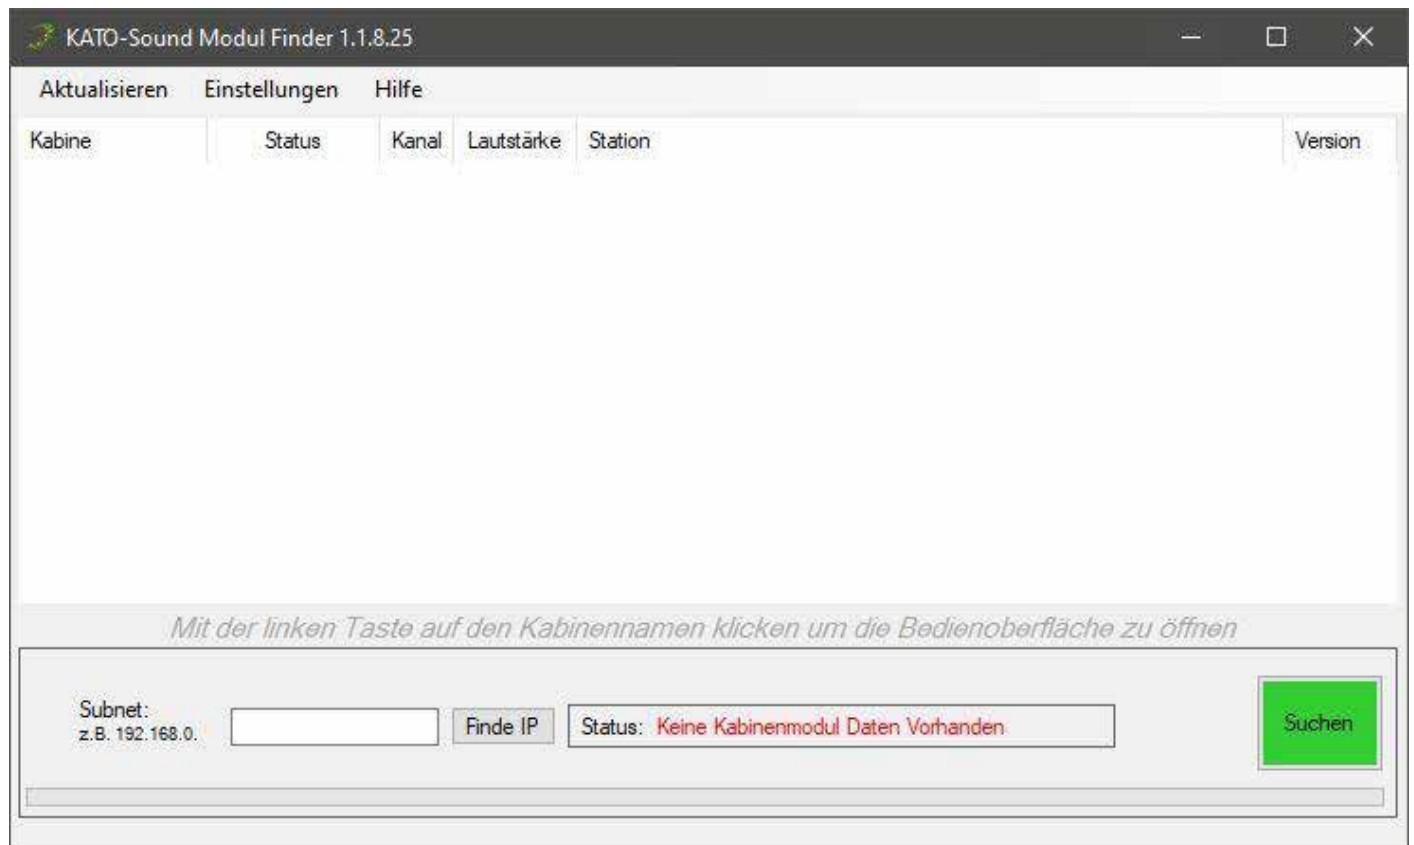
KATO-Sound Modul Finder 1.1.8.25

Aktualisieren Einstellungen Hilfe

| Kabine | Status | Kanal | Lautstärke | Station | Version |
|---|---|---|---|---|---|

Mit der linken Taste auf den Kabinennamen klicken um die Bedienoberfläche zu öffnen

Subnet:
z.B. 192.168.0.

Finde IP

Status: Keine Kabinenmodul Daten Vorhanden

Suchen